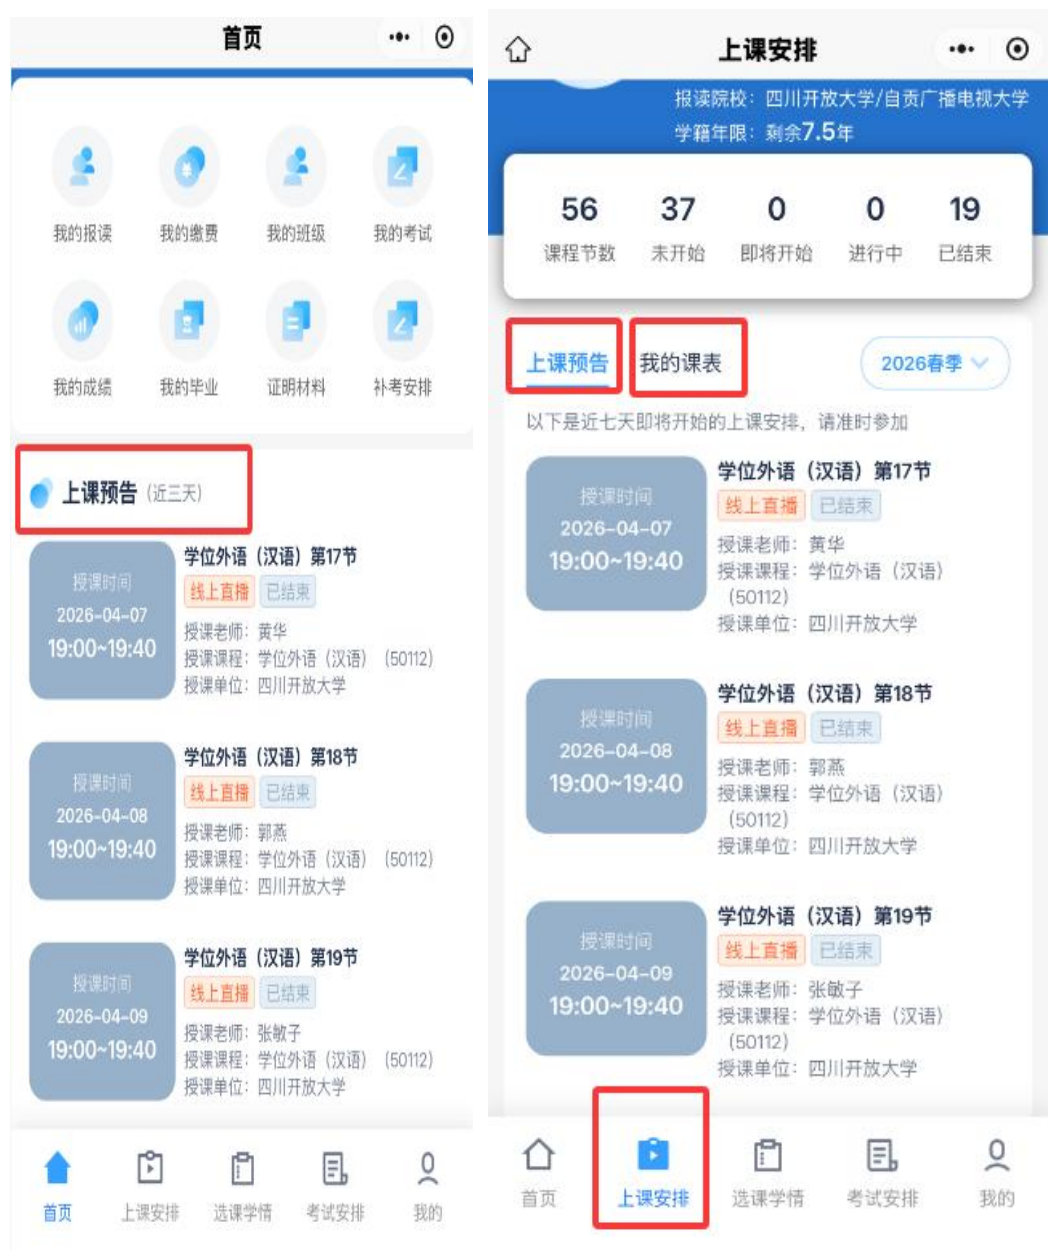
首页

我的报读
我的缴费
我的班级
我的考试
我的成绩
我的毕业
证明材料
补考安排

上课预告（近三天）

授课时间
2026-04-07
19:00~19:40
学位外语（汉语）第17节
线上直播
已结束
授课老师：黄华
授课课程：学位外语（汉语）（50112）
授课单位：四川开放大学

授课时间
2026-04-08
19:00~19:40
学位外语（汉语）第18节
线上直播
已结束
授课老师：郭燕
授课课程：学位外语（汉语）（50112）
授课单位：四川开放大学

授课时间
2026-04-09
19:00~19:40
学位外语（汉语）第19节
线上直播
已结束
授课老师：张敏子
授课课程：学位外语（汉语）（50112）
授课单位：四川开放大学

首页
上课安排
选课学情
考试安排
我的

上课安排

报读院校：四川开放大学/自贡广播电视大学
学籍年限：剩余7.5年

| 56 | 37 | 0 | 0 | 19 |
|---|---|---|---|---|
| 课程节数 | 未开始 | 即将开始 | 进行中 | 已结束 |

上课预告
我的课表
2026春季

以下是近七天即将开始的上课安排，请准时参加

授课时间
2026-04-07
19:00~19:40
学位外语（汉语）第17节
线上直播
已结束
授课老师：黄华
授课课程：学位外语（汉语）（50112）
授课单位：四川开放大学

授课时间
2026-04-08
19:00~19:40
学位外语（汉语）第18节
线上直播
已结束
授课老师：郭燕
授课课程：学位外语（汉语）（50112）
授课单位：四川开放大学

授课时间
2026-04-09
19:00~19:40
学位外语（汉语）第19节
线上直播
已结束
授课老师：张敏子
授课课程：学位外语（汉语）（50112）
授课单位：四川开放大学

首页
上课安排
选课学情
考试安排
我的